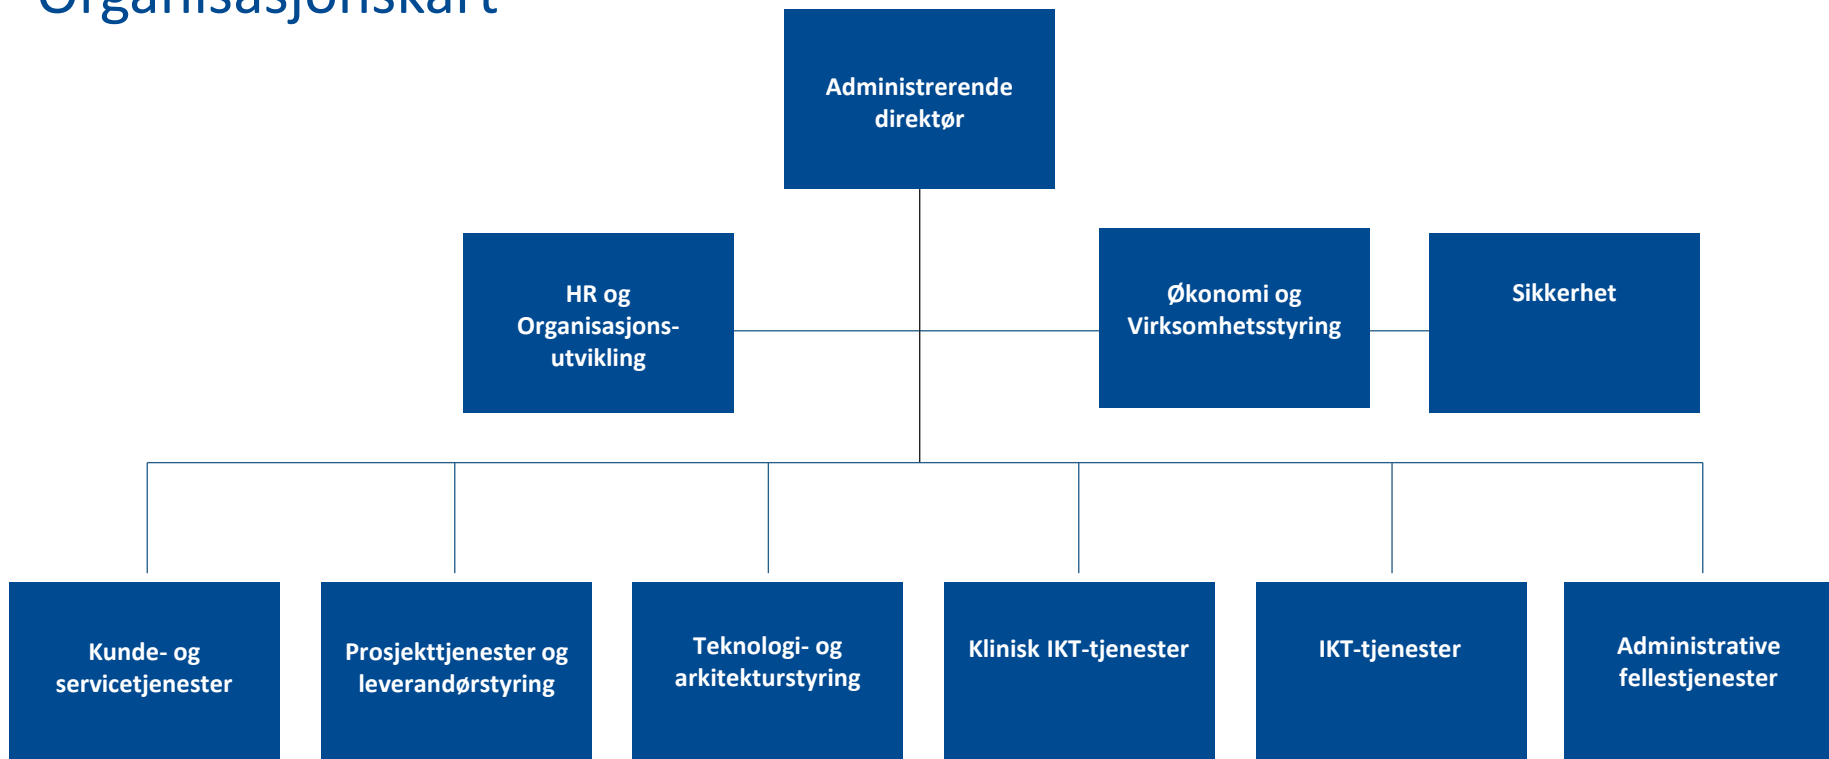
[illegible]

Administrerende direktør

HR og Organisasjons-utvikling

Økonomi og Virksomhetsstyring

Sikkerhet

Kunde- og servicetjenester

Prosjekttjenester og leverandørstyring

Teknologi- og arkitekturstyring

Klinisk IKT-tjenester

IKT-tjenester

Administrative fellestjenester